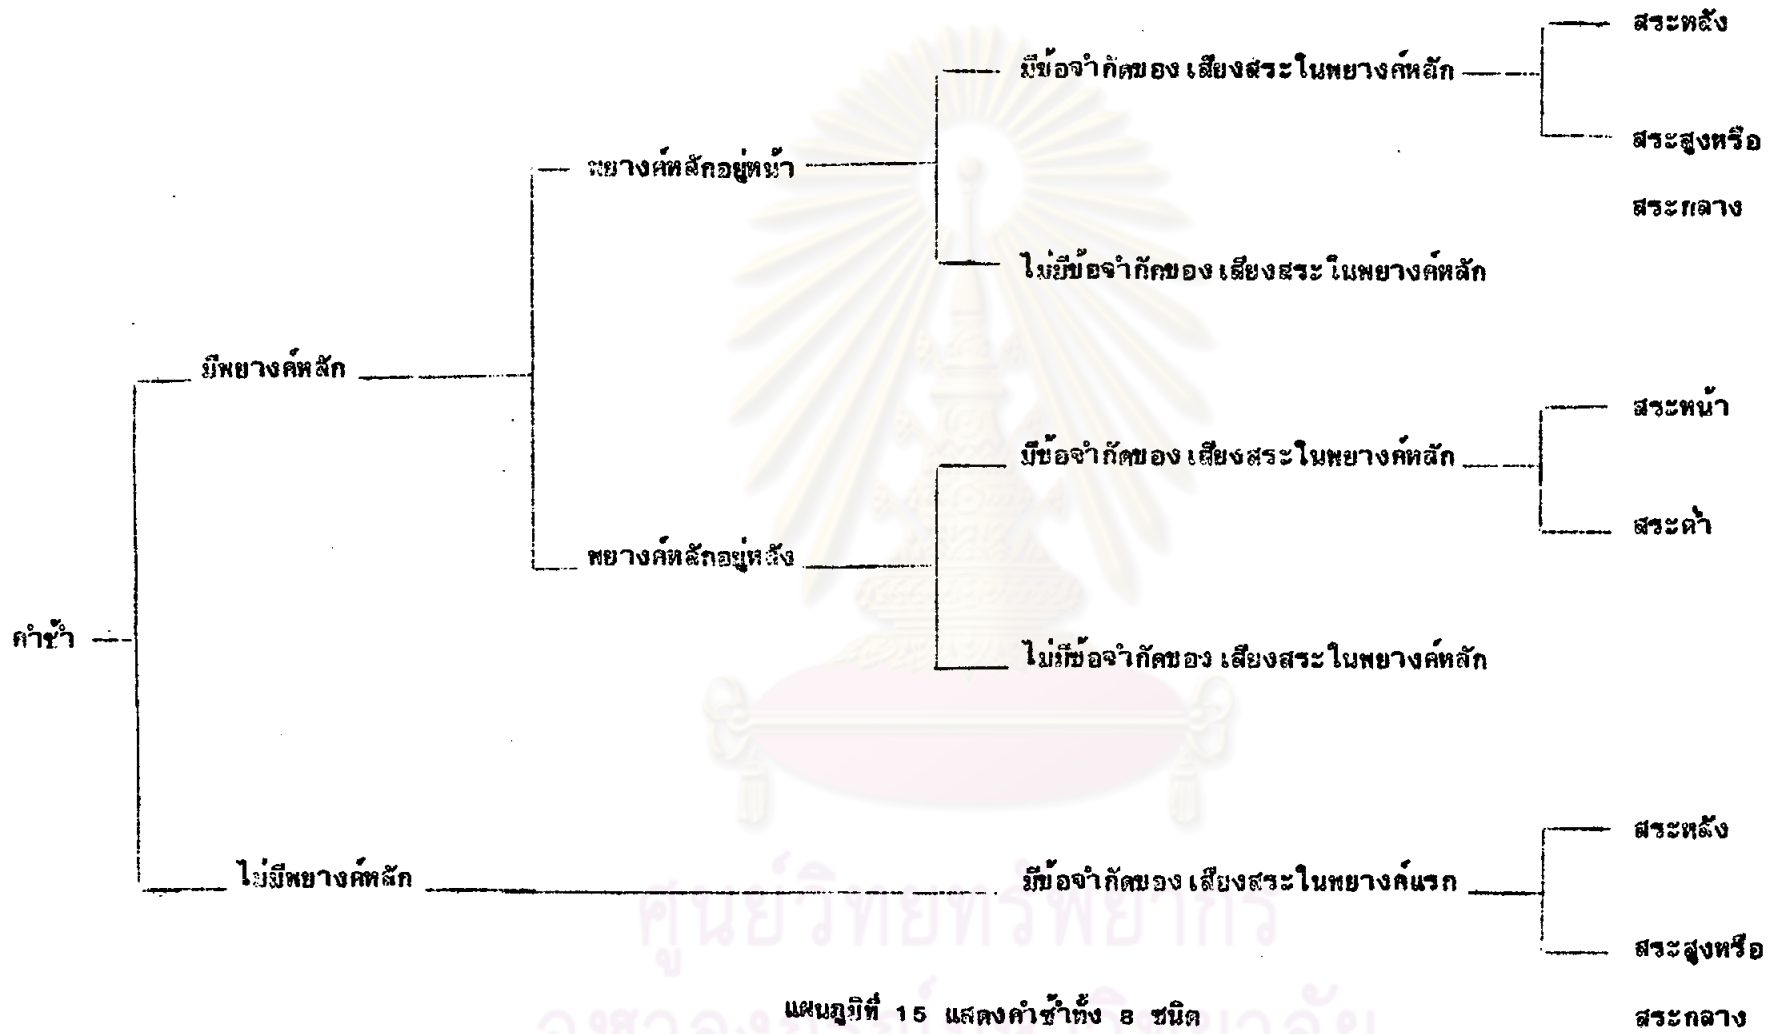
สระหลัง

มีข้อจำกัดของ เสียงสระในพยางค์หลัก

สระสูงหรือ สระกลาง

พยางค์หลักอยู่หน้า

ไม่มีข้อจำกัดของ เสียงสระในพยางค์หลัก

มีพยางค์หลัก

สระหน้า

มีข้อจำกัดของ เสียงสระในพยางค์หลัก

สระต่ำ

พยางค์หลักอยู่หลัง

คำซ้ำ

ไม่มีข้อจำกัดของ เสียงสระในพยางค์หลัก

สระหลัง

ไม่มีพยางค์หลัก

มีข้อจำกัดของ เสียงสระในพยางค์แรก

สระสูงหรือ สระกลาง

แผนภูมิที่ 15 แสดงคำซ้ำทั้ง 8 ชนิด

ศูนย์วิทยทรัพยากร

จุฬาลงกรณ์มหาวิทยาลัย